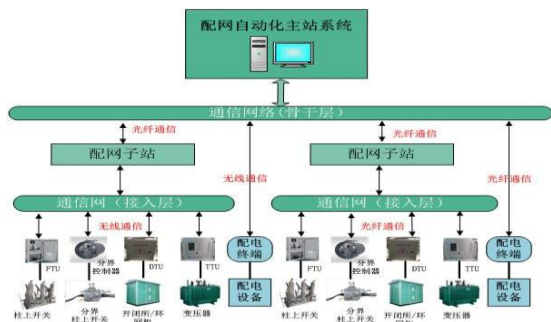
配网自动化主站系统

通信网络（骨干层）

光纤通信

光纤通信

配网子站

配网子站

无线通信

光纤通信

通信网（接入层）

通信网（接入层）

无线通信

光纤通信

FTU

分界控制器

DTU

TTU

配电终端

FTU

分界控制器

DTU

TTU

配电终端

配电设备

配电设备

柱上开关

分界柱上开关

开闭所/环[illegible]

变压器

柱上开关

分界柱上开关

开闭所/环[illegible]

变压器